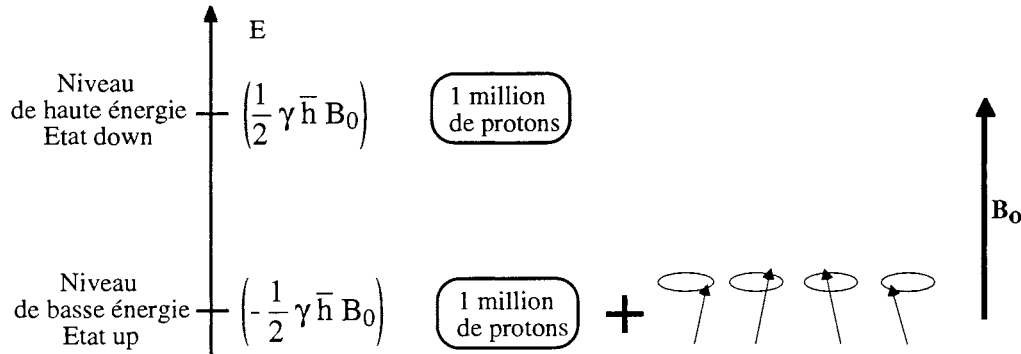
E

Niveau de haute énergie Etat down $\left(\frac{1}{2}\gamma\bar{h}B_0\right)$

1 million de protons

Niveau de basse énergie Etat up $\left(-\frac{1}{2}\gamma\bar{h}B_0\right)$

1 million de protons +

$B_0$